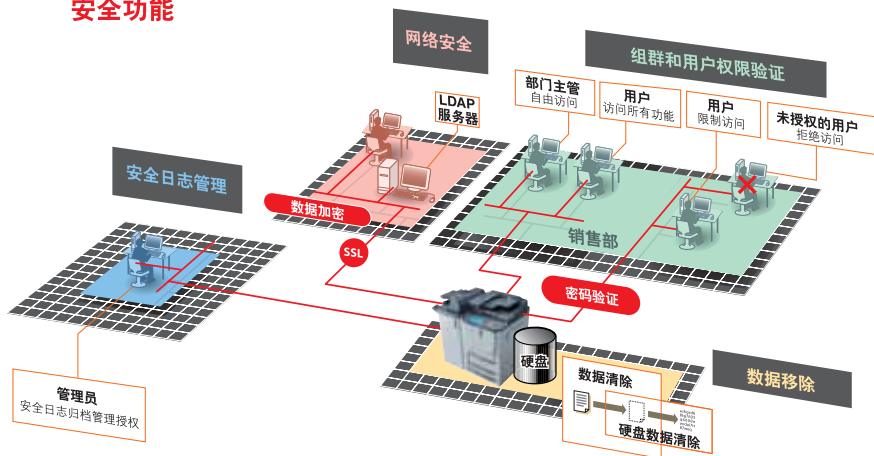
安全功能

网络安全

组群和用户权限验证

部门主管
自由访问

用户
访问所有功能

用户
限制访问

未授权的用户
拒绝访问

LDAP
服务器

安全日志管理

数据加密

SSL

销售部

密码验证

硬盘

数据移除

管理员
安全日志归档管理授权

数据清除

硬盘数据清除